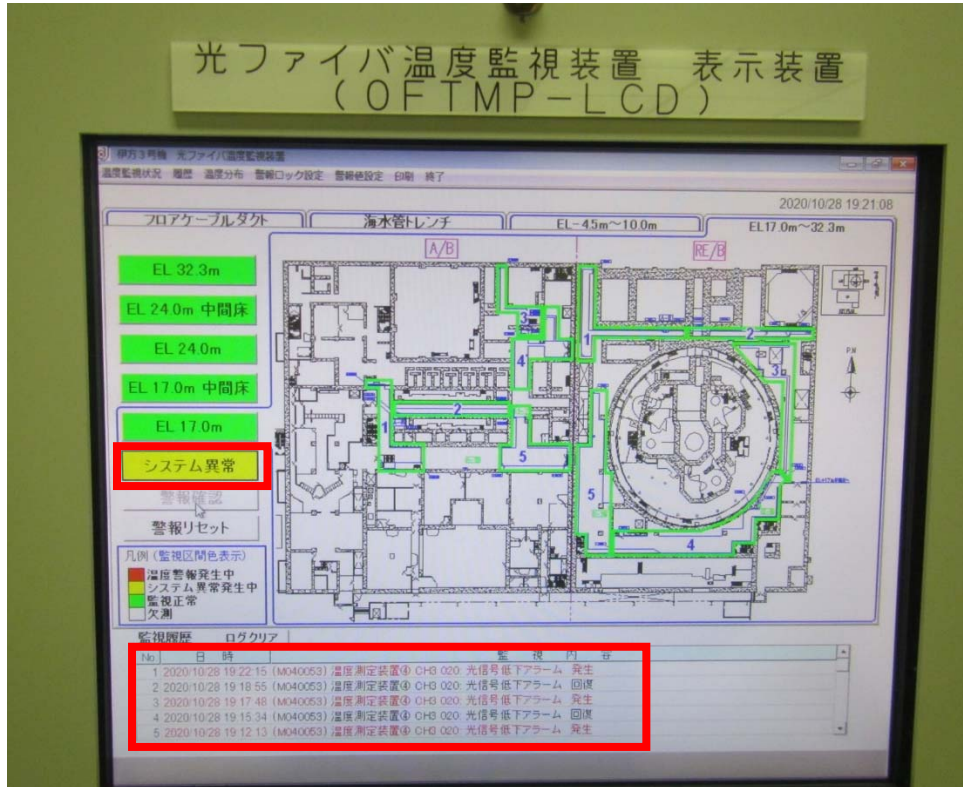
光ファイバ温度監視装置　表示装置
（ＯＦＴＭＰ－ＬＣＤ）

伊方３号機　光ファイバ温度監視装置

温度監視状況　履歴　温度分布　警報ロック設定　警報色設定　印刷　終了

2020/10/28 19:21:08

フロアケーブルダクト | 海水管トレンチ | EL-4.5m～10.0m | EL17.0m～32.3m

A/B

RE/B

EL 32.3m

EL 24.0m 中間床

EL 24.0m

EL 17.0m 中間床

EL 17.0m

システム異常

警報確認

警報リセット

凡例（監視区間色表示）
温度警報発生中
システム異常発生中
監視正常
欠測

1 2 3 4 5 1 2 3 4 5

PN

監視履歴　ログクリア

| No | 日時 | 監視内容 |
|---|---|---|
| 1 | 2020/10/28 19:22:15 | (M040053) 温度測定装置④ CH3 020: 光信号低下アラーム　発生 |
| 2 | 2020/10/28 19:18:55 | (M040053) 温度測定装置④ CH3 020: 光信号低下アラーム　回復 |
| 3 | 2020/10/28 19:17:48 | (M040053) 温度測定装置④ CH3 020: 光信号低下アラーム　発生 |
| 4 | 2020/10/28 19:15:34 | (M040053) 温度測定装置④ CH3 020: 光信号低下アラーム　回復 |
| 5 | 2020/10/28 19:12:13 | (M040053) 温度測定装置④ CH3 020: 光信号低下アラーム　発生 |